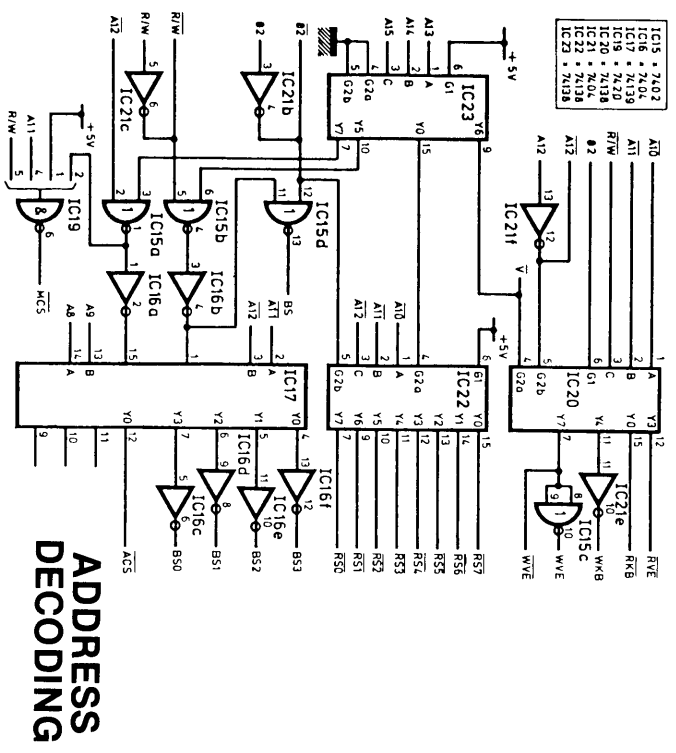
| | |
|---|---|
| IC15 | 7402 |
| IC16 | 7404 |
| IC17 | 74139 |
| IC19 | 74139 |
| IC20 | 74138 |
| IC21 | 7404 |
| IC22 | 74138 |
| IC23 | 74138 |

ADDRESS DECODING

IC23
IC22
IC20
IC17
IC19
IC15a
IC15b
IC15d
IC15c
IC16a
IC16b
IC16c
IC16d
IC16e
IC16f
IC21b
IC21c
IC21e
IC21f

+5V
A13 A14 A15
$\phi 2$
$\overline{\phi 2}$
R/W
$\overline{R/W}$
$\overline{A12}$
A11
A12
$\overline{A11}$
$\overline{A10}$
A8 A9
$\overline{MCS}$
BS
$\overline{ACS}$
BS0 BS1 BS2 BS3
$\overline{RS0}$ $\overline{RS1}$ $\overline{RS2}$ $\overline{RS3}$ $\overline{RS4}$ $\overline{RS5}$ $\overline{RS6}$ $\overline{RS7}$
$\overline{WVE}$ WVE WKB $\overline{RKB}$ $\overline{RVE}$
$\overline{V}$

G1 G2a G2b A B C Y0 Y1 Y2 Y3 Y4 Y5 Y6 Y7